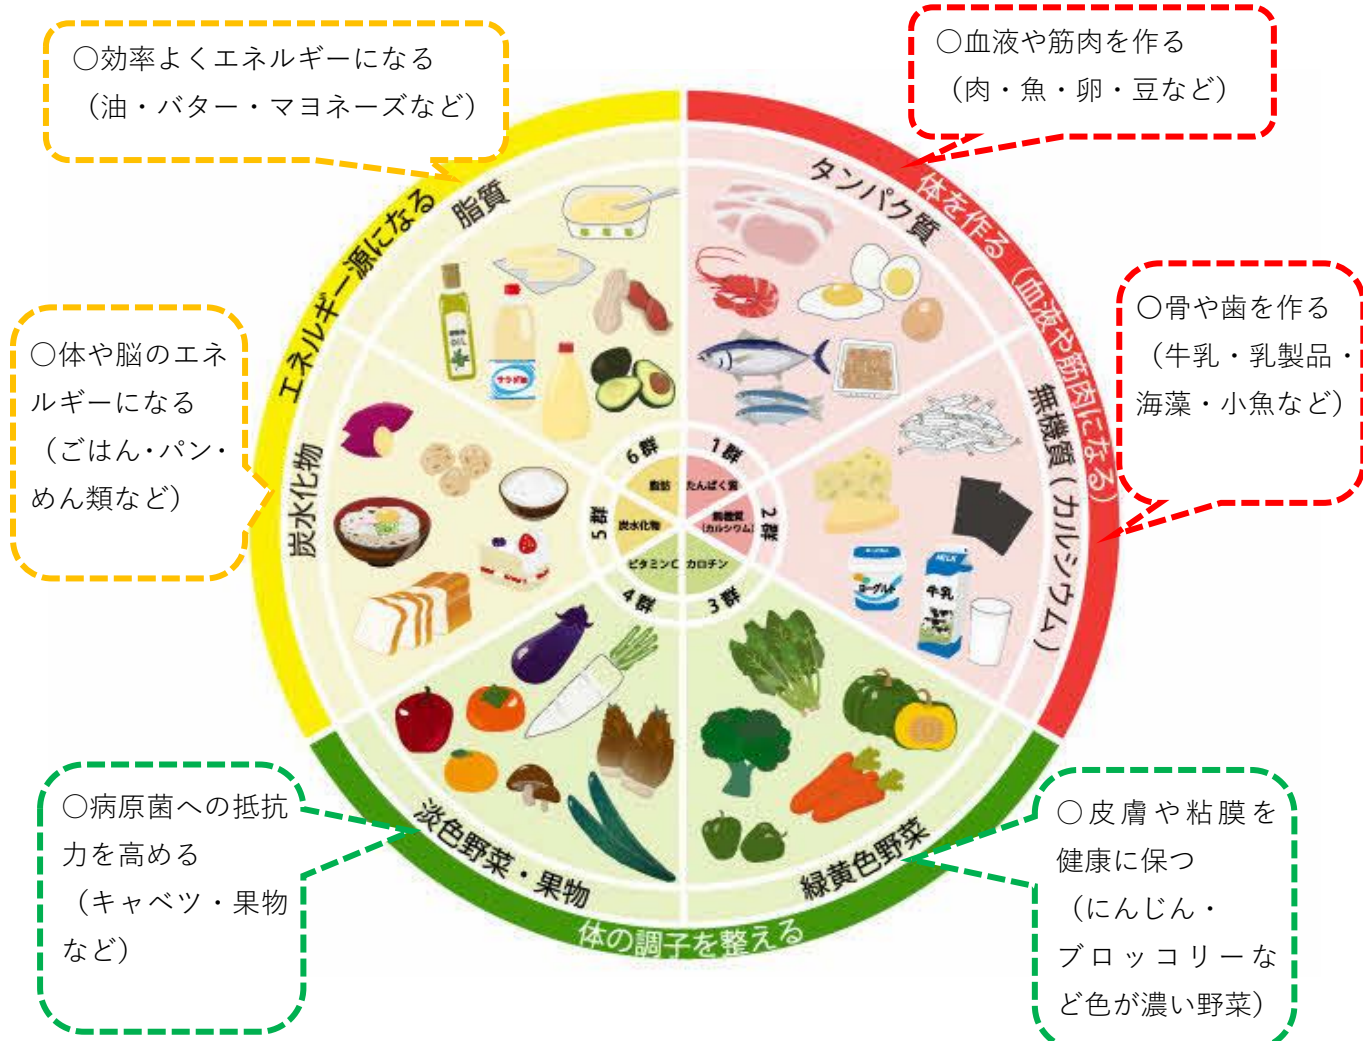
○効率よくエネルギーになる（油・バター・マヨネーズなど）

○血液や筋肉を作る（肉・魚・卵・豆など）

○体や脳のエネルギーになる（ごはん・パン・めん類など）

○骨や歯を作る（牛乳・乳製品・海藻・小魚など）

エネルギー源になる

脂質

体を作る（血液や筋肉になる）

タンパク質

無機質（カルシウム）

炭水化物

6群
1群
2群
3群
4群
5群

脂肪
たんぱく質
無機質（カルシウム）
カロチン
ビタミンC
炭水化物

サラダ油
ヨーグルト
牛乳
MILK

淡色野菜・果物

緑黄色野菜

体の調子を整える

○病原菌への抵抗力を高める（キャベツ・果物など）

○皮膚や粘膜を健康に保つ（にんじん・ブロッコリーなど色が濃い野菜）